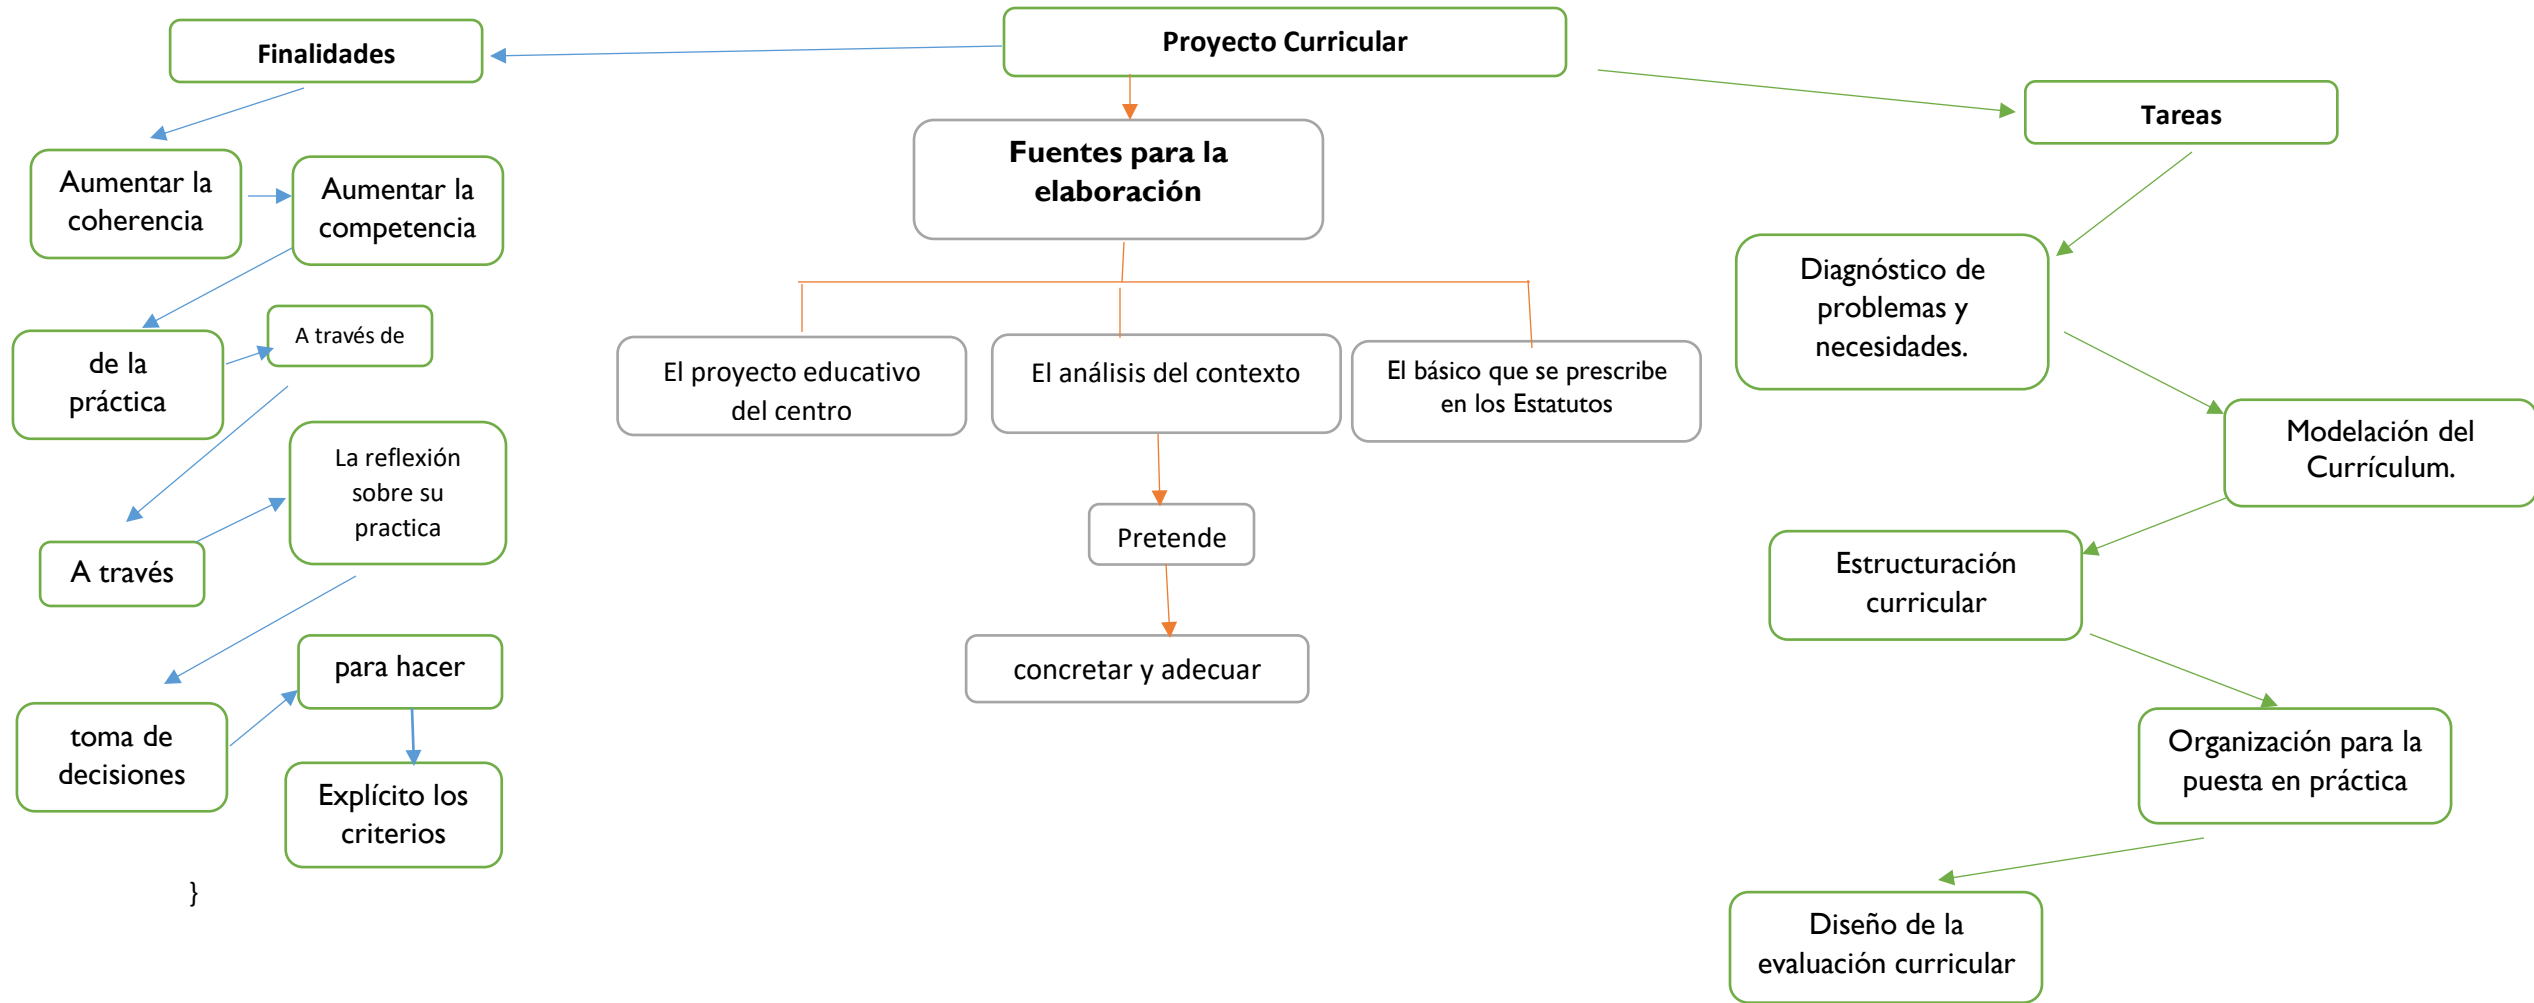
Proyecto Curricular

Finalidades

Aumentar la coherencia

Aumentar la competencia

de la práctica

A través de

A través

La reflexión sobre su practica

toma de decisiones

para hacer

Explícito los criterios

}

Fuentes para la elaboración

El proyecto educativo del centro

El análisis del contexto

El básico que se prescribe en los Estatutos

Pretende

concretar y adecuar

Tareas

Diagnóstico de problemas y necesidades.

Modelación del Currículum.

Estructuración curricular

Organización para la puesta en práctica

Diseño de la evaluación curricular